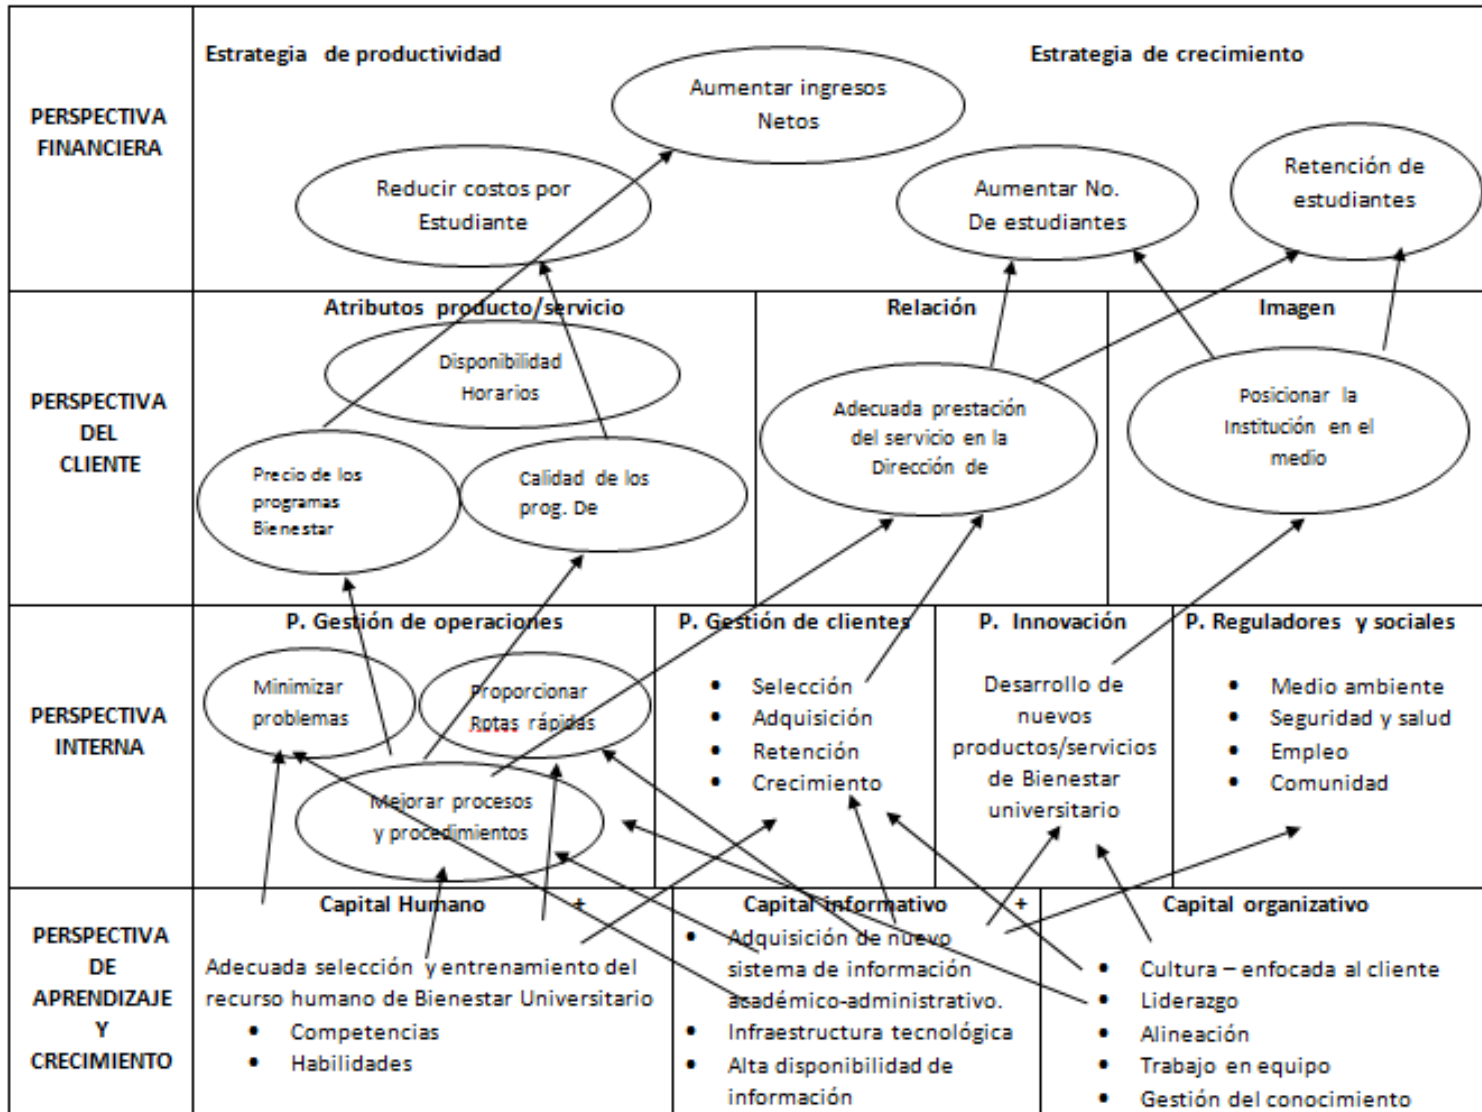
PERSPECTIVA FINANCIERA

Estrategia de productividad

Estrategia de crecimiento

Aumentar ingresos Netos

Reducir costos por Estudiante

Aumentar No. De estudiantes

Retención de estudiantes

PERSPECTIVA DEL CLIENTE

Atributos producto/servicio

Relación

Imagen

Disponibilidad Horarios

Adecuada prestación del servicio en la Dirección de

Posicionar la Institución en el medio

Precio de los programas Bienestar

Calidad de los prog. De

PERSPECTIVA INTERNA

P. Gestión de operaciones

P. Gestión de clientes

P. Innovación

P. Reguladores y sociales

Minimizar problemas

Proporcionar Rotas rápidas

Mejorar procesos y procedimientos

- Selección
- Adquisición
- Retención
- Crecimiento

Desarrollo de nuevos productos/servicios de Bienestar universitario

- Medio ambiente
- Seguridad y salud
- Empleo
- Comunidad

PERSPECTIVA DE APRENDIZAJE Y CRECIMIENTO

Capital Humano +

Adecuada selección y entrenamiento del recurso humano de Bienestar Universitario
- Competencias
- Habilidades

Capital informativo +

- Adquisición de nuevo sistema de información académico-administrativo.
- Infraestructura tecnológica
- Alta disponibilidad de información

Capital organizativo

- Cultura – enfocada al cliente
- Liderazgo
- Alineación
- Trabajo en equipo
- Gestión del conocimiento